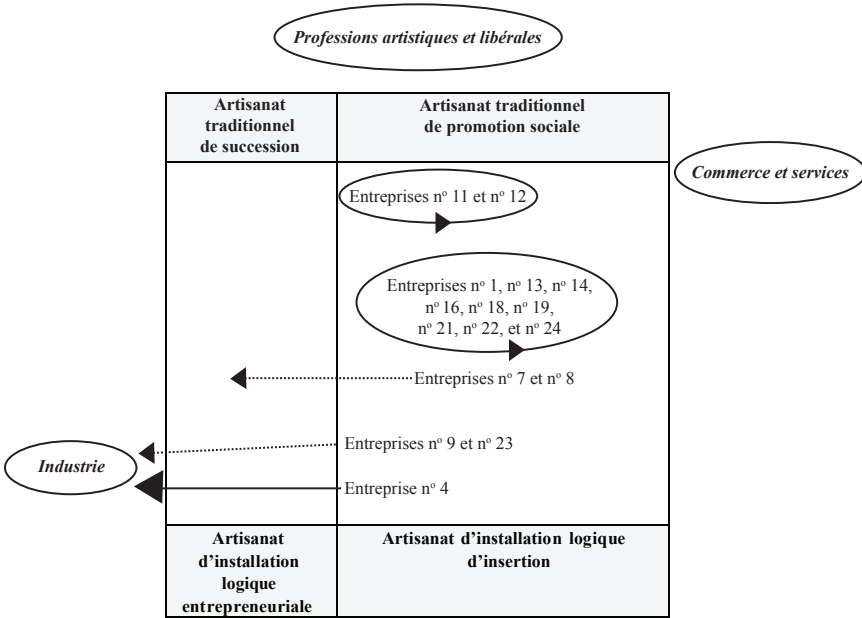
Professions artistiques et libérales

Artisanat traditionnel de succession

Artisanat traditionnel de promotion sociale

Commerce et services

Entreprises nº 11 et nº 12

Entreprises nº 1, nº 13, nº 14, nº 16, nº 18, nº 19, nº 21, nº 22, et nº 24

Entreprises nº 7 et nº 8

Entreprises nº 9 et nº 23

Industrie

Entreprise nº 4

Artisanat d'installation logique entrepreneuriale

Artisanat d'installation logique d'insertion